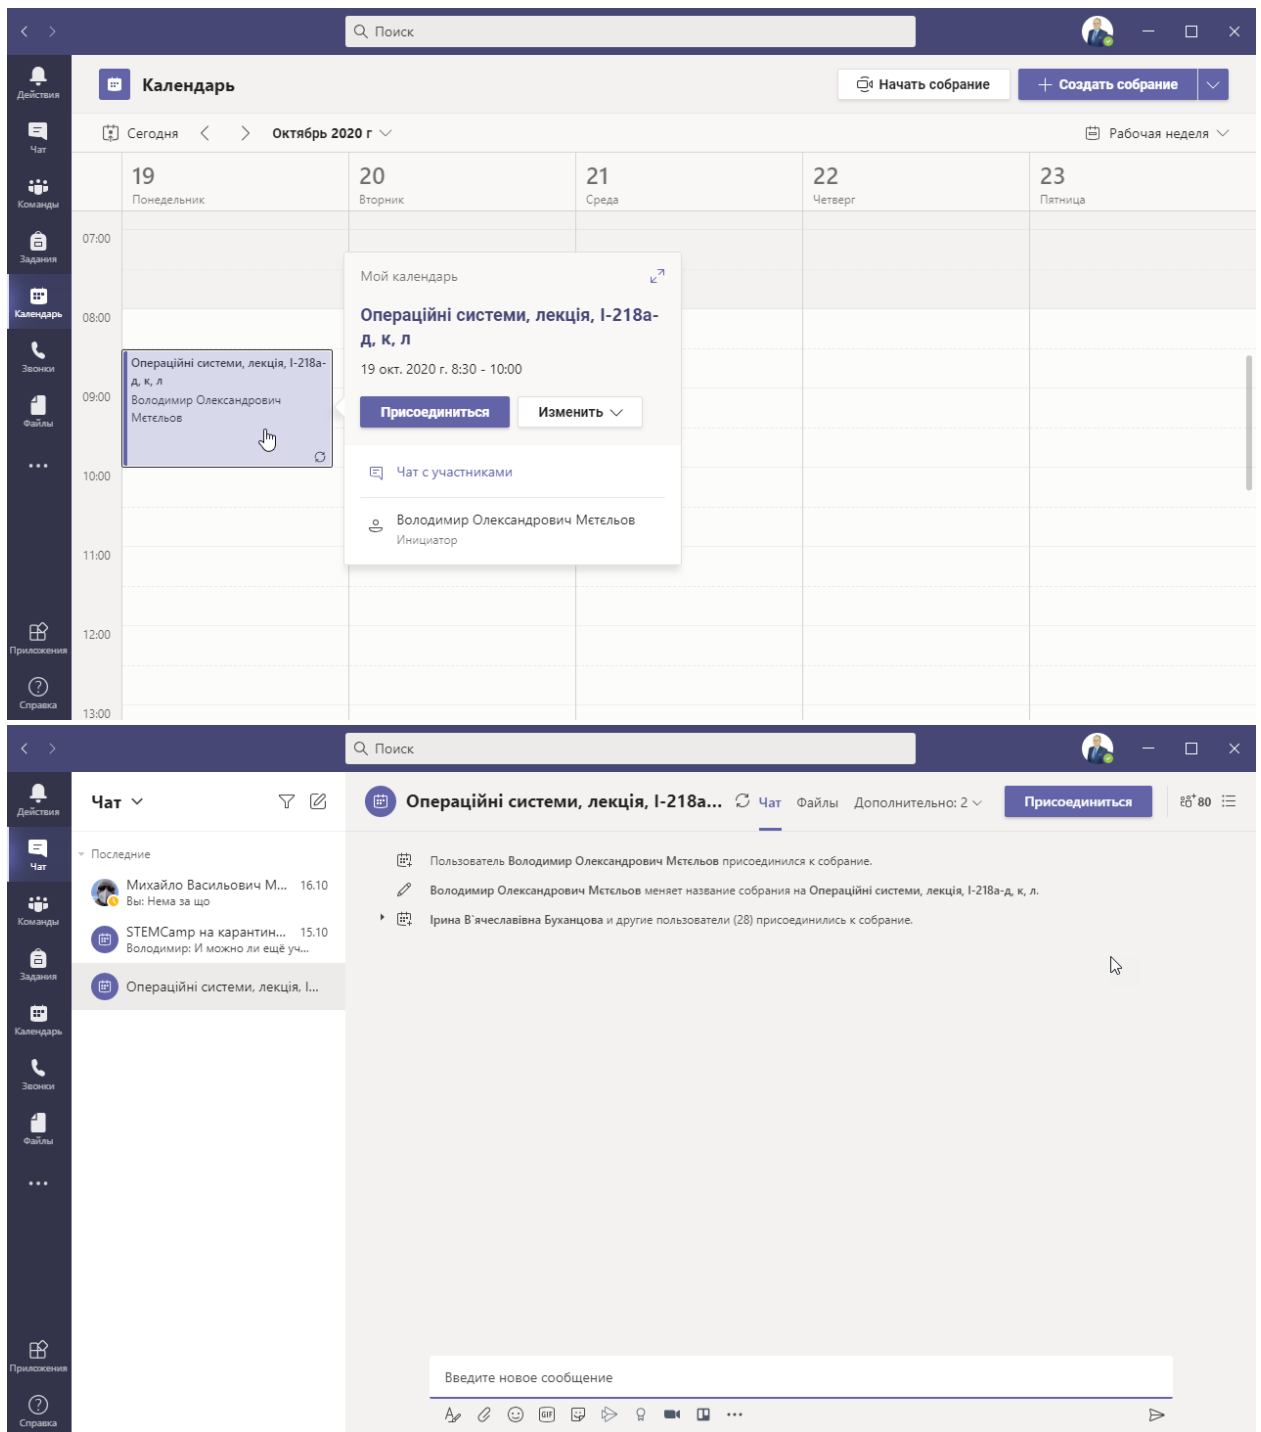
Поиск

Действия
Чат
Команды
Задания
Календарь
Звонки
Файлы
...
Приложения
Справка

Календарь

Начать собрание
Создать собрание

Сегодня
Октябрь 2020 г
Рабочая неделя

| | 19 Понедельник | 20 Вторник | 21 Среда | 22 Четверг | 23 Пятница |
|---|---|---|---|---|---|
| 07:00 | | | | | |
| 08:00 | | | | | |
| 09:00 | Операційні системи, лекція, І-218а-д, к, л Володимир Олександрович Мєтєльов | | | | |
| 10:00 | | | | | |
| 11:00 | | | | | |
| 12:00 | | | | | |
| 13:00 | | | | | |

Мой календарь

Операційні системи, лекція, І-218а-д, к, л

19 окт. 2020 г. 8:30 - 10:00

Присоединиться
Изменить

Чат с участниками

Володимир Олександрович Мєтєльов
Инициатор

Поиск

Действия
Чат
Команды
Задания
Календарь
Звонки
Файлы
...
Приложения
Справка

Чат

Последние

Михайло Васильович М... 16.10
Вы: Нема за що

STEMCamp на карантин... 15.10
Володимир: И можно ли ещё уч...

Операційні системи, лекція, І...

Операційні системи, лекція, І-218а... Чат Файлы Дополнительно: 2 Присоединиться 80

Пользователь Володимир Олександрович Мєтєльов присоединился к собрание.

Володимир Олександрович Мєтєльов меняет название собрания на Операційні системи, лекція, І-218а-д, к, л.

Ірина В'ячеславівна Буханцова и другие пользователи (28) присоединились к собрание.

Введите новое сообщение